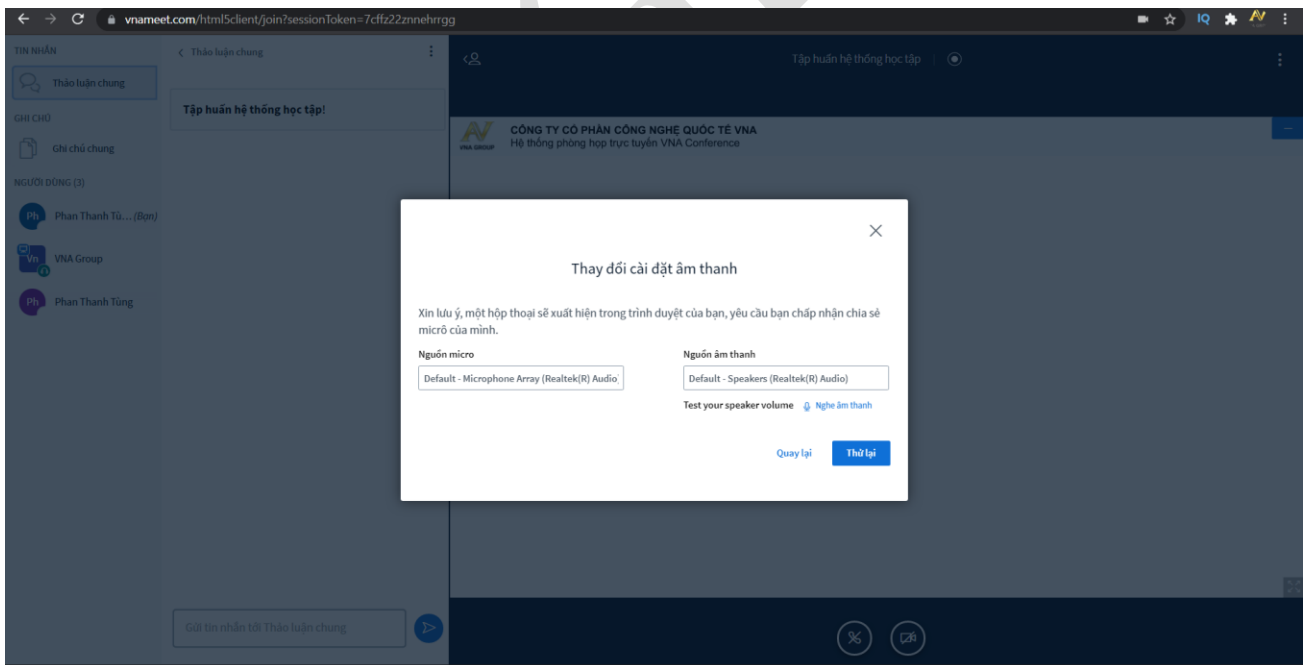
vnameet.com/html5client/join?sessionToken=7cffz22znnehrrgg

IQ

TIN NHẮN
Thảo luận chung
GHI CHÚ
Ghi chú chung
NGƯỜI DÙNG (3)
Ph Phan Thanh Tù... (Bạn)
Vn VNA Group
Ph Phan Thanh Tùng

< Thảo luận chung

Tập huấn hệ thống học tập!

Gửi tin nhắn tới Thảo luận chung

Tập huấn hệ thống học tập

VNA GROUP
CÔNG TY CỔ PHẦN CÔNG NGHỆ QUỐC TẾ VNA
Hệ thống phòng họp trực tuyến VNA Conference

Thay đổi cài đặt âm thanh

Xin lưu ý, một hộp thoại sẽ xuất hiện trong trình duyệt của bạn, yêu cầu bạn chấp nhận chia sẻ micrô của mình.

Nguồn micro
Default - Microphone Array (Realtek(R) Audio)

Nguồn âm thanh
Default - Speakers (Realtek(R) Audio)

Test your speaker volume
Nghe âm thanh

Quay lại
Thử lại